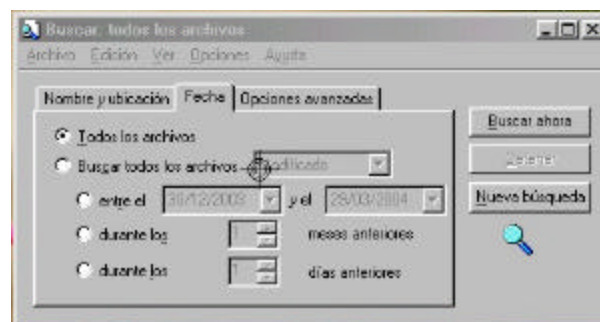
Buscar: todos los archivos

Archivo Edición Ver Opciones Ayuda

Nombre y ubicación | Fecha | Opciones avanzadas

Todos los archivos

Buscar todos los archivos Modificado

entre el 30/12/2003 y el 29/03/2004

durante los 1 meses anteriores

durante los 1 días anteriores

Buscar ahora

Detener

Nueva búsqueda